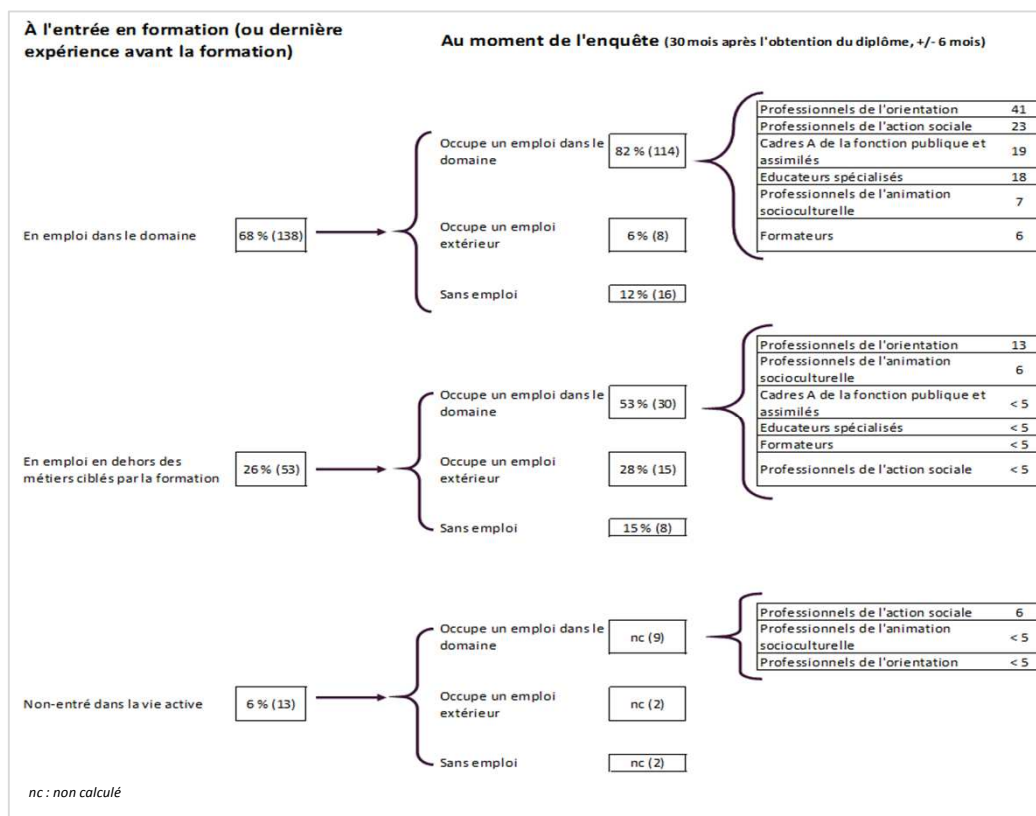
À l'entrée en formation (ou dernière expérience avant la formation)

Au moment de l'enquête (30 mois après l'obtention du diplôme, +/- 6 mois)

En emploi dans le domaine 68 % (138)

Occupe un emploi dans le domaine 82 % (114)

| Professionnels de l'orientation | 41 |
|---|---|
| Professionnels de l'action sociale | 23 |
| Cadres A de la fonction publique et assimilés | 19 |
| Educateurs spécialisés | 18 |
| Professionnels de l'animation socioculturelle | 7 |
| Formateurs | 6 |

Occupe un emploi extérieur 6 % (8)

Sans emploi 12 % (16)

En emploi en dehors des métiers ciblés par la formation 26 % (53)

Occupe un emploi dans le domaine 53 % (30)

| Professionnels de l'orientation | 13 |
|---|---|
| Professionnels de l'animation socioculturelle | 6 |
| Cadres A de la fonction publique et assimilés | < 5 |
| Educateurs spécialisés | < 5 |
| Formateurs | < 5 |
| Professionnels de l'action sociale | < 5 |

Occupe un emploi extérieur 28 % (15)

Sans emploi 15 % (8)

Non-entré dans la vie active 6 % (13)

Occupe un emploi dans le domaine nc (9)

| Professionnels de l'action sociale | 6 |
|---|---|
| Professionnels de l'animation socioculturelle | < 5 |
| Professionnels de l'orientation | < 5 |

Occupe un emploi extérieur nc (2)

Sans emploi nc (2)

nc : non calculé